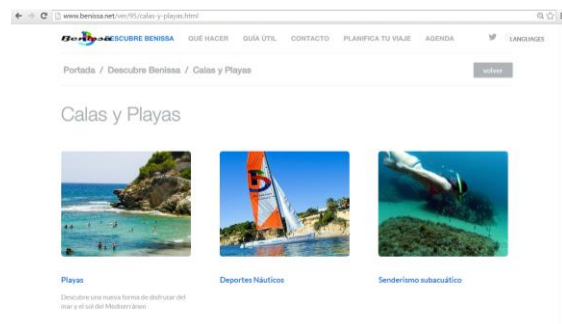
www.benissa.net/ver/95/calas-y-playas.html

Benissa DESCUBRE BENISSA QUÉ HACER GUÍA ÚTIL CONTACTO PLANIFICA TU VIAJE AGENDA LANGUAGES

Portada / Descubre Benissa / Calas y Playas

volver

Calas y Playas

Playas

Descubre una nueva forma de disfrutar del mar y el sol del Mediterráneo

Deportes Náuticos

Senderismo subacuático